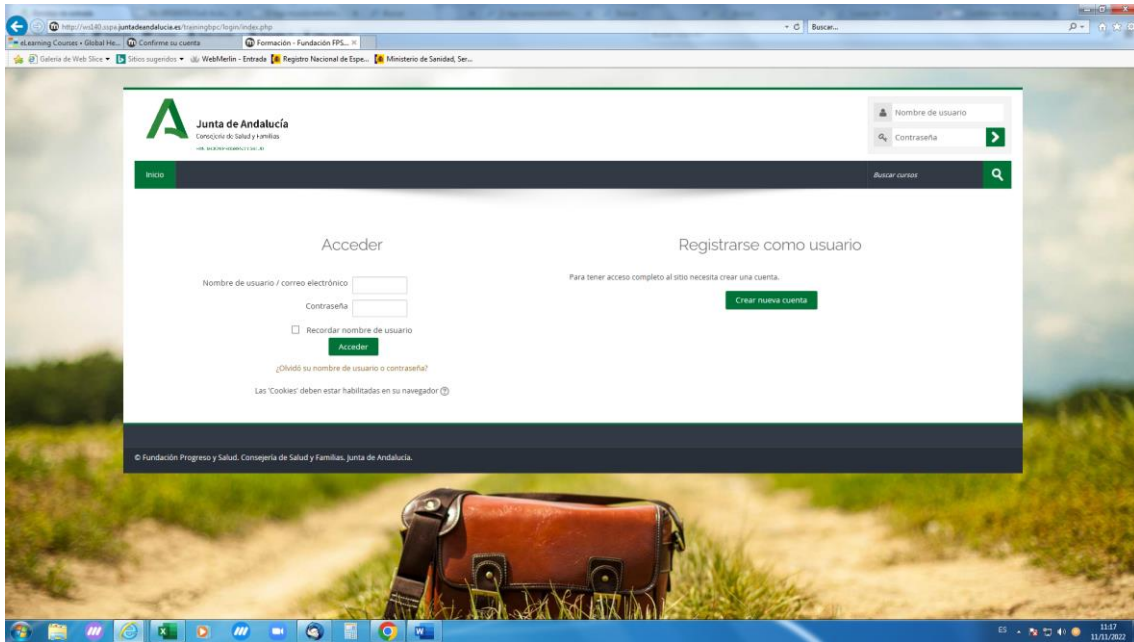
http://ws140.sspa.juntadeandalucia.es/trainingbpc/login/index.php

Buscar...

eLearning Courses - Global He... Confirme su cuenta Formación - Fundación FPS...

Galería de Web Slice Sitios sugeridos WebMerlin - Entrada Registro Nacional de Espe... Ministerio de Sanidad, Ser...

Junta de Andalucía
Consejería de Salud y Familias
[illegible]

Nombre de usuario
Contraseña

Inicio

Buscar cursos

Acceder

Nombre de usuario / correo electrónico

Contraseña

Recordar nombre de usuario

Acceder

¿Olvidó su nombre de usuario o contraseña?

Las 'Cookies' deben estar habilitadas en su navegador

Registrarse como usuario

Para tener acceso completo al sitio necesita crear una cuenta.

Crear nueva cuenta

© Fundación Progreso y Salud. Consejería de Salud y Familias. Junta de Andalucía.

ES 11:17 11/11/2022